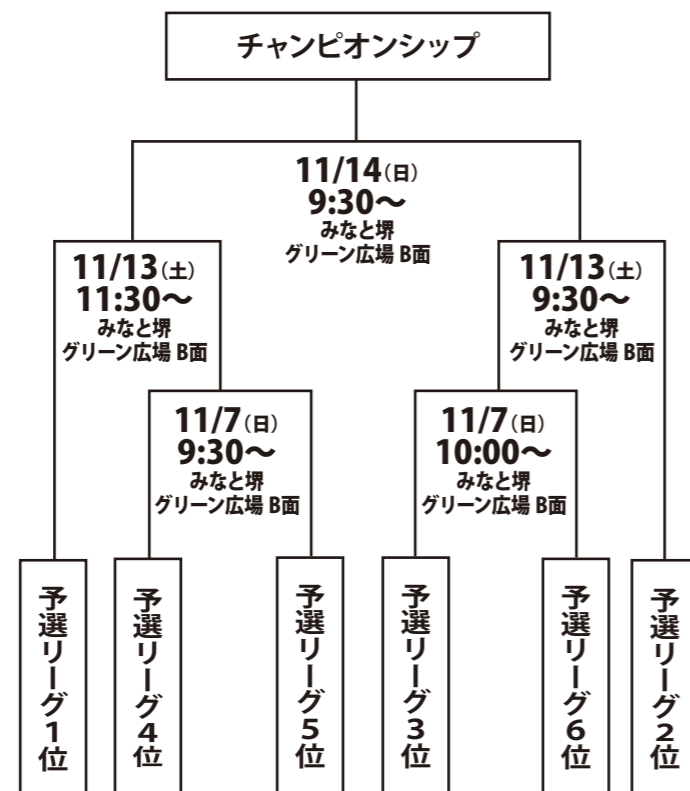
チャンピオンシップ

11/14(日)
9:30〜
みなと堺
グリーン広場 B面

11/13(土)
11:30〜
みなと堺
グリーン広場 B面

11/13(土)
9:30〜
みなと堺
グリーン広場 B面

11/7(日)
9:30〜
みなと堺
グリーン広場 B面

11/7(日)
10:00〜
みなと堺
グリーン広場 B面

予選リーグ1位

予選リーグ4位

予選リーグ5位

予選リーグ3位

予選リーグ6位

予選リーグ2位